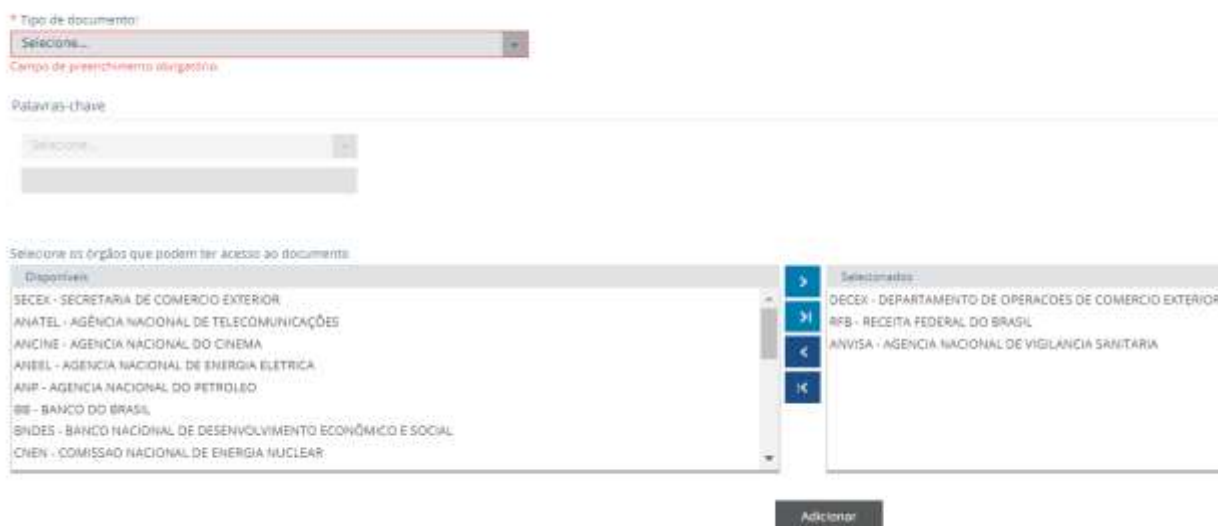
* Tipo de documento:

Selecione...

Campo de preenchimento obrigatório

Palavras-chave

Selecione...

Selecione os órgãos que podem ter acesso ao documento

Disponíveis

SECEX - SECRETARIA DE COMERCIO EXTERIOR
ANATEL - AGÊNCIA NACIONAL DE TELECOMUNICAÇÕES
ANCINE - AGENCIA NACIONAL DO CINEMA
ANEEL - AGENCIA NACIONAL DE ENERGIA ELETRICA
ANP - AGENCIA NACIONAL DO PETROLEO
BB - BANCO DO BRASIL
BNDES - BANCO NACIONAL DE DESENVOLVIMENTO ECONÔMICO E SOCIAL
CNEN - COMISSAO NACIONAL DE ENERGIA NUCLEAR

>
>|
<
|<

Selecionados

DECEX - DEPARTAMENTO DE OPERACOES DE COMERCIO EXTERIOR
RFB - RECEITA FEDERAL DO BRASIL
ANVISA - AGENCIA NACIONAL DE VIGILANCIA SANITARIA

Adicionar